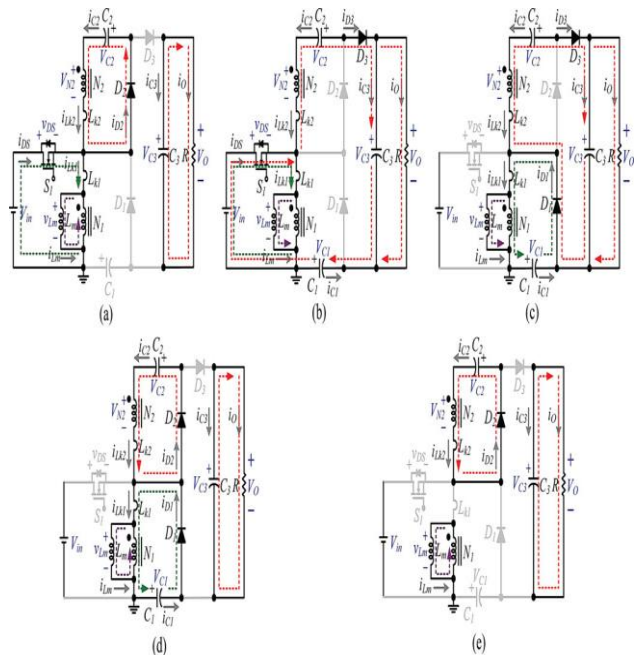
$i_{C2}$ $C_2$
$V_{C2}$
$D_3$
$V_{N2}$ $N_2$
$D_2$
$i_{C3}$ $i_O$
$L_{k2}$ $i_{D2}$
$i_{DS}$ $v_{DS}$
$S_1$ $i_{Lk1}$ $L_{k1}$
$V_{in}$ $v_{Lm}$ $L_m$ $N_1$
$V_{C3}$ $C_3$ $R$ $V_O$
$D_1$
$i_{Lm}$
$C_1$
(a)

$i_{C2}$ $C_2$ $i_{D3}$
$V_{C2}$ $D_3$
$V_{N2}$ $N_2$ $D_2$
$i_{C3}$ $i_O$
$i_{Lk2}$
$i_{DS}$ $v_{DS}$
$S_1$ $i_{Lk1}$ $L_{k1}$
$V_{in}$ $v_{Lm}$ $L_m$ $N_1$
$V_{C3}$ $C_3$ $R$ $V_O$
$D_1$
$V_{C1}$
$i_{Lm}$ $C_1$ $i_{C1}$
(b)

$i_{C2}$ $C_2$ $i_{D3}$
$V_{C2}$ $D_3$
$V_{N2}$ $N_2$ $D_2$
$i_{C3}$ $i_O$
$i_{Lk2}$
$v_{DS}$
$S_1$ $i_{Lk1}$ $L_{k1}$ $i_{D1}$
$V_{in}$ $v_{Lm}$ $L_m$ $N_1$ $D_1$
$V_{C3}$ $C_3$ $R$ $V_O$
$V_{C1}$
$i_{Lm}$ $C_1$ $i_{C1}$
(c)

$i_{C2}$ $C_2$
$V_{C2}$ $D_3$
$V_{N2}$ $N_2$ $D_2$
$i_{C3}$ $i_O$
$i_{Lk2}$ $i_{D2}$
$v_{DS}$
$S_1$ $i_{Lk1}$ $L_{k1}$ $i_{D1}$
$V_{in}$ $v_{Lm}$ $L_m$ $N_1$ $D_1$
$V_{C3}$ $C_3$ $R$ $V_O$
$V_{C1}$
$i_{Lm}$ $C_1$ $i_{C1}$
(d)

$i_{C2}$ $C_2$
$V_{C2}$ $D_3$
$V_{N2}$ $N_2$ $D_2$
$i_{C3}$
$i_{Lk2}$ $i_{D2}$
$v_{DS}$
$S_1$ $L_{k1}$
$V_{in}$ $v_{Lm}$ $L_m$ $N_1$ $D_1$
$V_{C3}$ $C_3$ $R$ $V_O$
$V_{C1}$
$C_1$
(e)